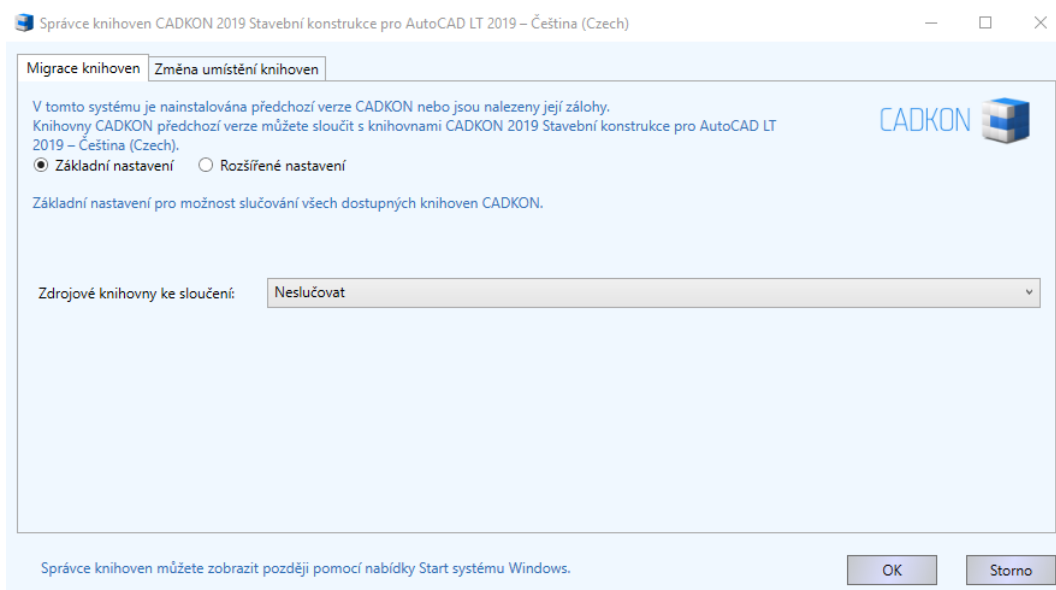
Správce knihoven CADKON 2019 Stavební konstrukce pro AutoCAD LT 2019 – Čeština (Czech)

Migrace knihoven | Změna umístění knihoven

V tomto systému je nainstalována předchozí verze CADKON nebo jsou nalezeny její zálohy. Knihovny CADKON předchozí verze můžete sloučit s knihovnami CADKON 2019 Stavební konstrukce pro AutoCAD LT 2019 – Čeština (Czech).

CADKON

Základní nastavení
Rozšířené nastavení

Základní nastavení pro možnost slučování všech dostupných knihoven CADKON.

Zdrojové knihovny ke sloučení: Neslučovat

Správce knihoven můžete zobrazit později pomocí nabídky Start systému Windows.

OK
Storno